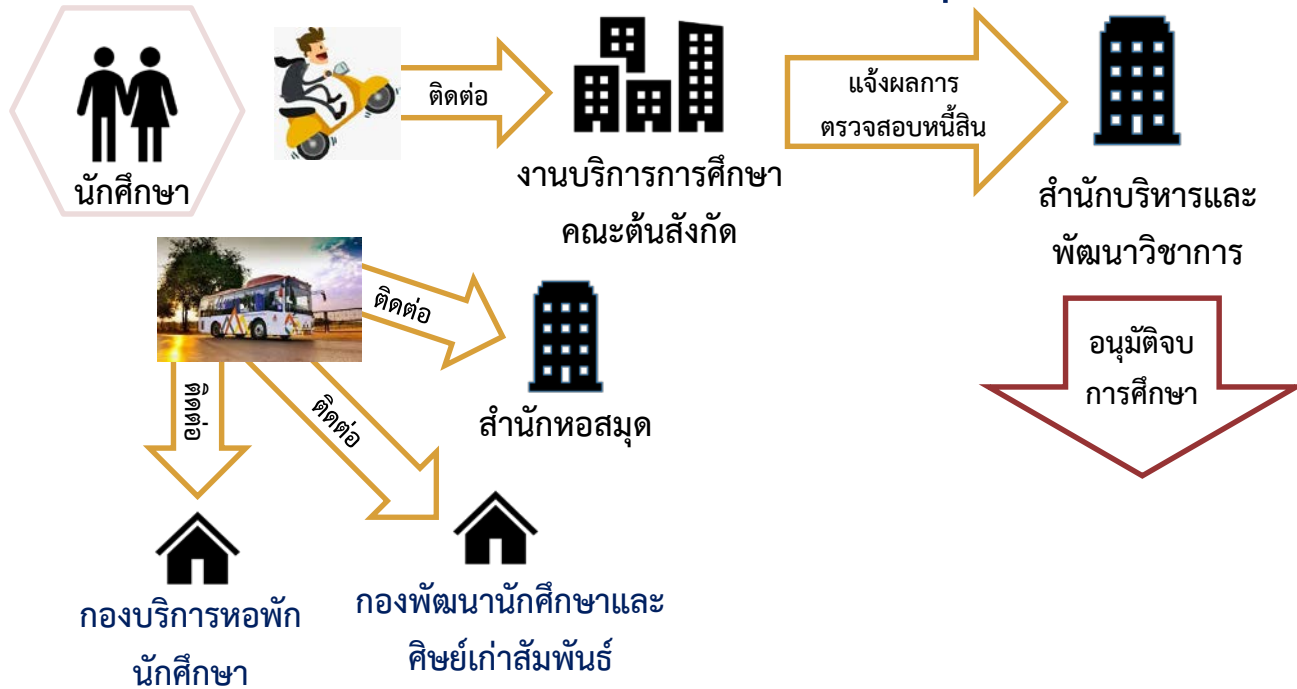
นักศึกษา

ติดต่อ

งานบริการการศึกษา คณะต้นสังกัด

แจ้งผลการ ตรวจสอบหนี้สิน

สำนักบริหารและ พัฒนาวิชาการ

ติดต่อ

สำนักหอสมุด

อนุมัติจบ การศึกษา

ติดต่อ

ติดต่อ

กองบริการหอพัก นักศึกษา

กองพัฒนานักศึกษาและ ศิษย์เก่าสัมพันธ์